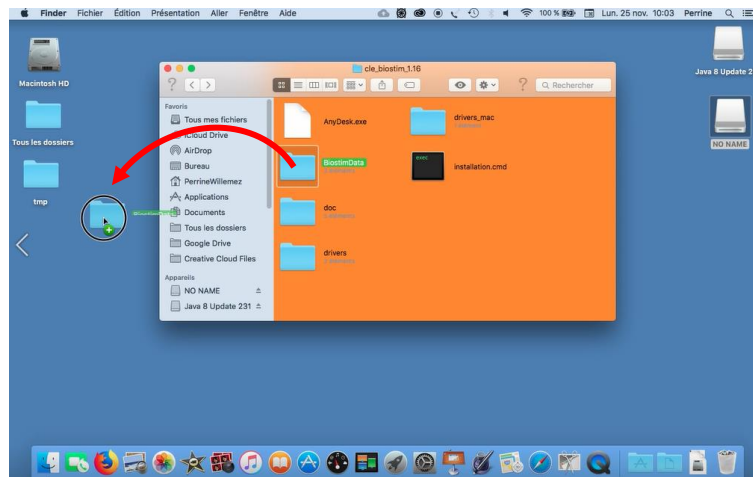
Finder Fichier Édition Présentation Aller Fenêtre Aide

100 % Lun. 25 nov. 10:03 Perrine

Macintosh HD

Tous les dossiers

tmp

Java 8 Update 2

NO NAME

cle_biostim_1.16

Rechercher

Favoris
Tous mes fichiers
iCloud Drive
AirDrop
Bureau
PerrineWillemez
Applications
Documents
Tous les dossiers
Google Drive
Creative Cloud Files

Appareils
NO NAME
Java 8 Update 231

AnyDesk.exe

drivers_mac

BiostimData

exec

installation.cmd

doc

drivers